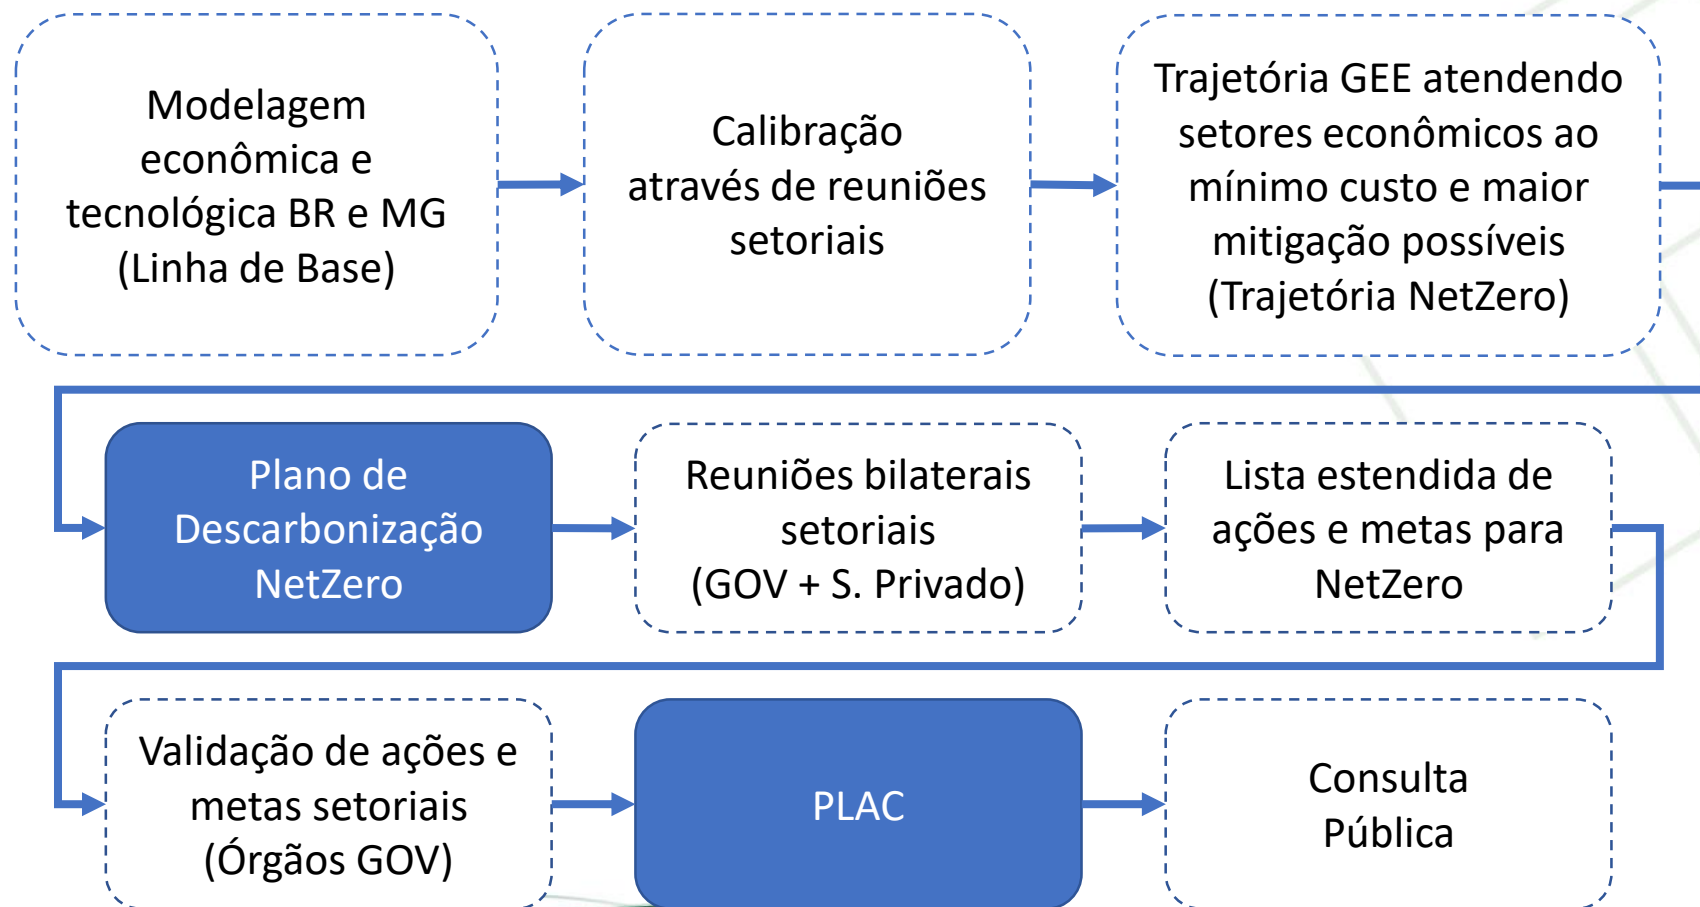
Modelagem econômica e tecnológica BR e MG (Linha de Base)

Calibração através de reuniões setoriais

Trajetória GEE atendendo setores econômicos ao mínimo custo e maior mitigação possíveis (Trajetória NetZero)

Plano de Descarbonização NetZero

Reuniões bilaterais setoriais (GOV + S. Privado)

Lista estendida de ações e metas para NetZero

Validação de ações e metas setoriais (Órgãos GOV)

PLAC

Consulta Pública